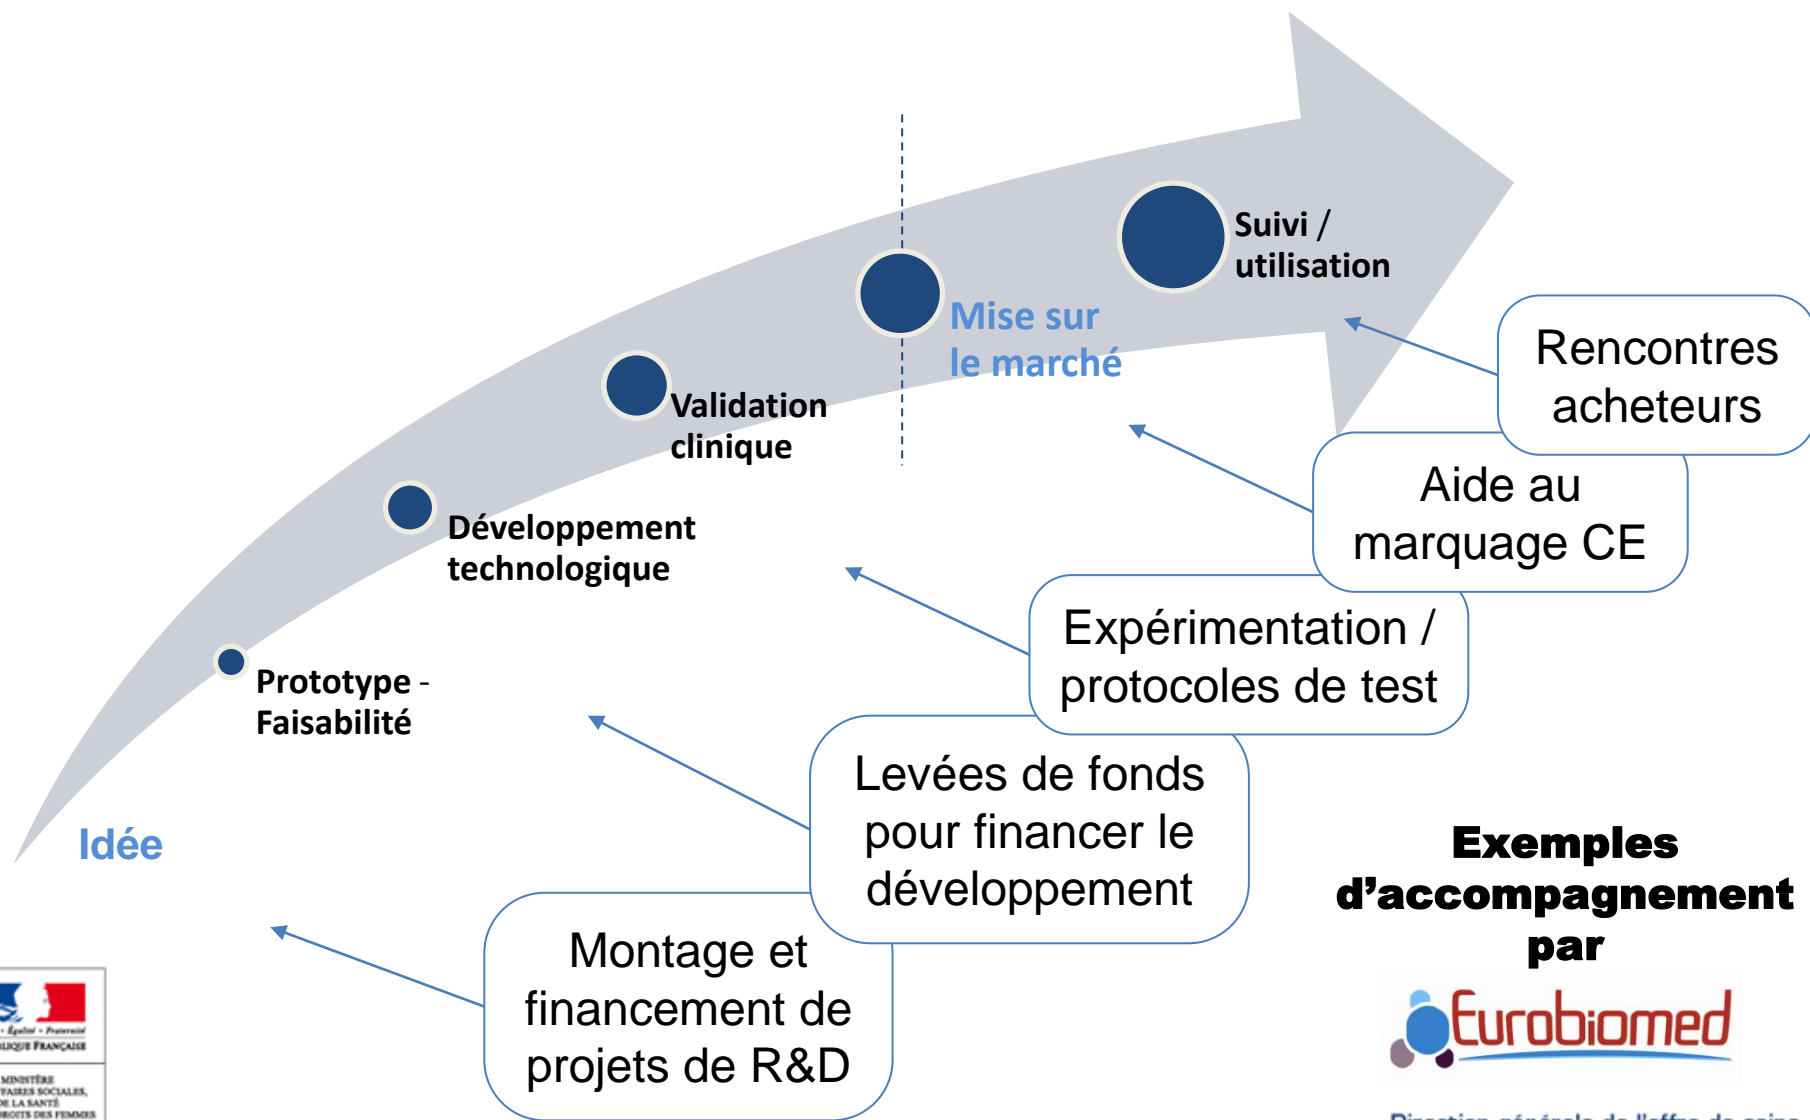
Suivi / utilisation

Mise sur le marché

Validation clinique

Développement technologique

Prototype - Faisabilité

Idée

Rencontres acheteurs

Aide au marquage CE

Expérimentation / protocoles de test

Levées de fonds pour financer le développement

Montage et financement de projets de R&D

Exemples d'accompagnement par

Eurobiomed

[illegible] · Égalité · Fraternité
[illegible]LIQUE FRANÇAISE

MINISTÈRE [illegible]FAIRES SOCIALES, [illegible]E LA SANTÉ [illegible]ROITS DES FEMMES

Direction générale de l'offre de soins